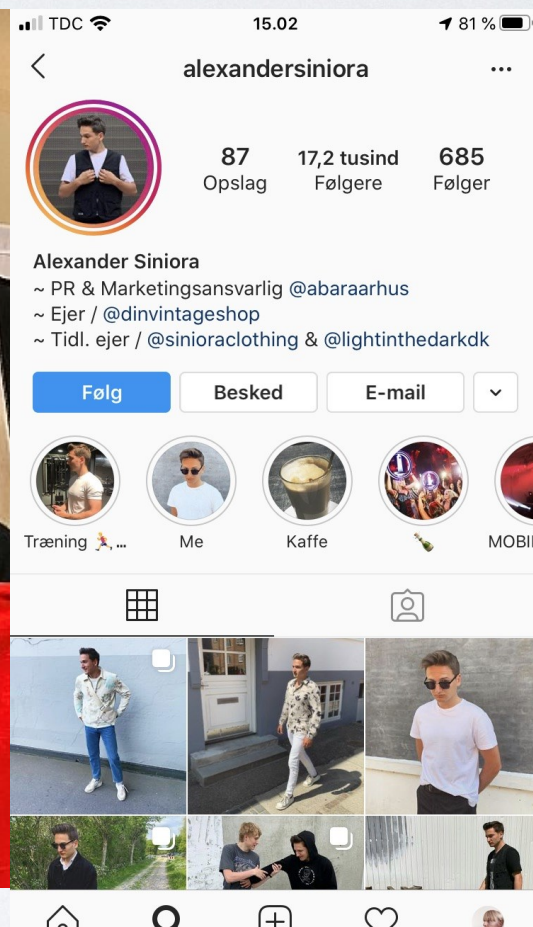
TDC 15.02 81 %

alexandersiniora

87
Opslag

17,2 tusind
Følgere

685
Følger

Alexander Siniora
~ PR & Marketingsansvarlig @abaraarhus
~ Ejer / @dinvintageshop
~ Tidl. ejer / @sinioraclothing & @lightinthedarkdk

Følg
Besked
E-mail

Træning 🏃...
Me
Kaffe
🍾
MOBI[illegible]